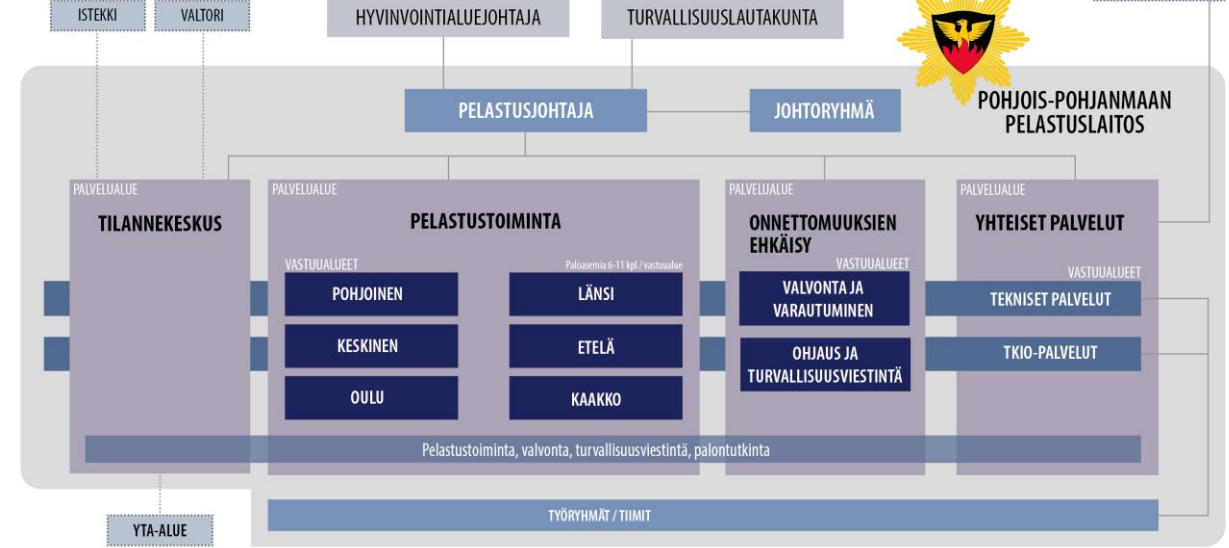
ISTEKKI

VALTORI

HYVINVOINTIALUEJOHTAJA

TURVALLISUUSLAUTAKUNTA

POHJOIS-POHJANMAAN PELASTUSLAITOS

PELASTUSJOHTAJA

JOHTORYHMÄ

PALVELUALUE
TILANNEKESKUS

PALVELUALUE
PELASTUSTOIMINTA

VASTUUALUEET

Paloasemia 6-11 kpl / vastuualue

POHJOINEN

LÄNSI

KESKINEN

ETELÄ

OULU

KAAKKO

PALVELUALUE
ONNETTOMUUKSIEN EHKÄISY

VASTUUALUEET

VALVONTA JA VARAUTUMINEN

OHJAUS JA TURVALLISUUSVIESTINTÄ

PALVELUALUE
YHTEISET PALVELUT

VASTUUALUEET

TEKNISET PALVELUT

TKIO-PALVELUT

Pelastustoiminta, valvonta, turvallisuusviestintä, palontutkinta

TYÖRYHMÄT / TIIMIT

YTA-ALUE